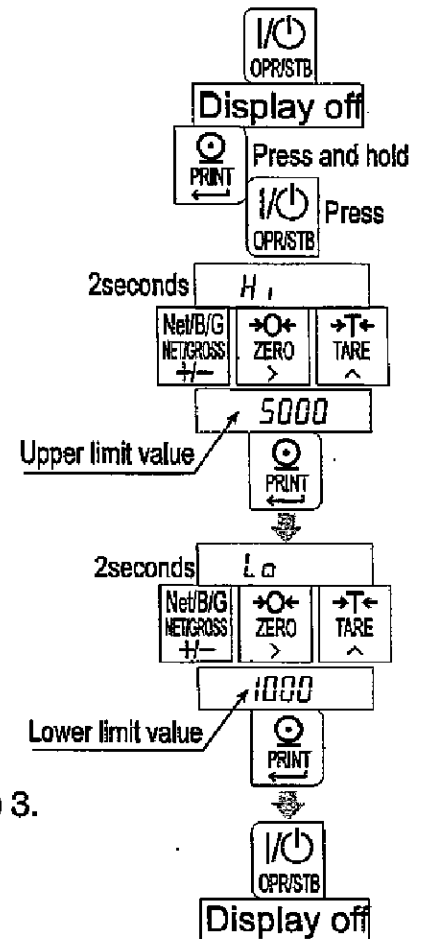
I/⏻
OPR/STB
Display off
PRINT
Press and hold
I/⏻
OPR/STB
Press
2seconds
Hi
Net/B/G
NET/GROSS
+/−
→0←
ZERO
>
→T←
TARE
^
5000
Upper limit value
PRINT
2seconds
Lo
Net/B/G
NET/GROSS
+/−
→0←
ZERO
>
→T←
TARE
^
1000
Lower limit value
PRINT
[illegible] 3.
I/⏻
OPR/STB
Display off